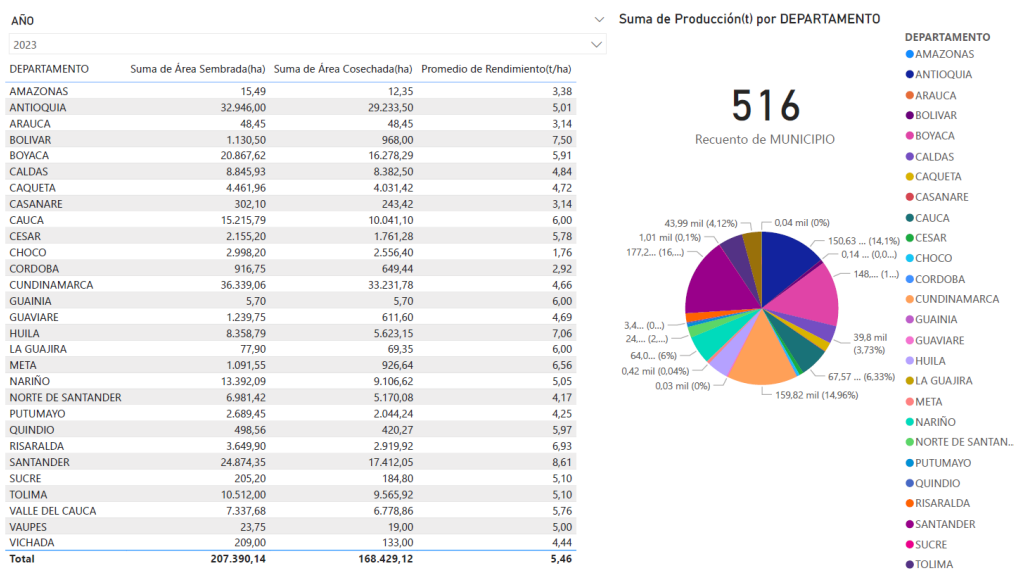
AÑO

2023

| DEPARTAMENTO | Suma de Área Sembrada(ha) | Suma de Área Cosechada(ha) | Promedio de Rendimiento(t/ha) |
|---|---|---|---|
| AMAZONAS | 15,49 | 12,35 | 3,38 |
| ANTIOQUIA | 32.946,00 | 29.233,50 | 5,01 |
| ARAUCA | 48,45 | 48,45 | 3,14 |
| BOLIVAR | 1.130,50 | 968,00 | 7,50 |
| BOYACA | 20.867,62 | 16.278,29 | 5,91 |
| CALDAS | 8.845,93 | 8.382,50 | 4,84 |
| CAQUETA | 4.461,96 | 4.031,42 | 4,72 |
| CASANARE | 302,10 | 243,42 | 3,14 |
| CAUCA | 15.215,79 | 10.041,10 | 6,00 |
| CESAR | 2.155,20 | 1.761,28 | 5,78 |
| CHOCO | 2.998,20 | 2.556,40 | 1,76 |
| CORDOBA | 916,75 | 649,44 | 2,92 |
| CUNDINAMARCA | 36.339,06 | 33.231,78 | 4,66 |
| GUAINIA | 5,70 | 5,70 | 6,00 |
| GUAVIARE | 1.239,75 | 611,60 | 4,69 |
| HUILA | 8.358,79 | 5.623,15 | 7,06 |
| LA GUAJIRA | 77,90 | 69,35 | 6,00 |
| META | 1.091,55 | 926,64 | 6,56 |
| NARIÑO | 13.392,09 | 9.106,62 | 5,05 |
| NORTE DE SANTANDER | 6.981,42 | 5.170,08 | 4,17 |
| PUTUMAYO | 2.689,45 | 2.044,24 | 4,25 |
| QUINDIO | 498,56 | 420,27 | 5,97 |
| RISARALDA | 3.649,90 | 2.919,92 | 6,93 |
| SANTANDER | 24.874,35 | 17.412,05 | 8,61 |
| SUCRE | 205,20 | 184,80 | 5,10 |
| TOLIMA | 10.512,00 | 9.565,92 | 5,10 |
| VALLE DEL CAUCA | 7.337,68 | 6.778,86 | 5,76 |
| VAUPES | 23,75 | 19,00 | 5,00 |
| VICHADA | 209,00 | 133,00 | 4,44 |
| Total | 207.390,14 | 168.429,12 | 5,46 |

Suma de Producción(t) por DEPARTAMENTO

516
Recuento de MUNICIPIO

43,99 mil (4,12%)
0,04 mil (0%)
1,01 mil (0,1%)
150,63 ... (14,1%)
0,14 ... (0,0...)
177,2... (16,...)
148,... (1...)
3,4... (0...)
24,... (2,...)
39,8 mil (3,73%)
64,0... (6%)
0,42 mil (0,04%)
67,57 ... (6,33%)
0,03 mil (0%)
159,82 mil (14,96%)

DEPARTAMENTO
AMAZONAS
ANTIOQUIA
ARAUCA
BOLIVAR
BOYACA
CALDAS
CAQUETA
CASANARE
CAUCA
CESAR
CHOCO
CORDOBA
CUNDINAMARCA
GUAINIA
GUAVIARE
HUILA
LA GUAJIRA
META
NARIÑO
NORTE DE SANTAN...
PUTUMAYO
QUINDIO
RISARALDA
SANTANDER
SUCRE
TOLIMA